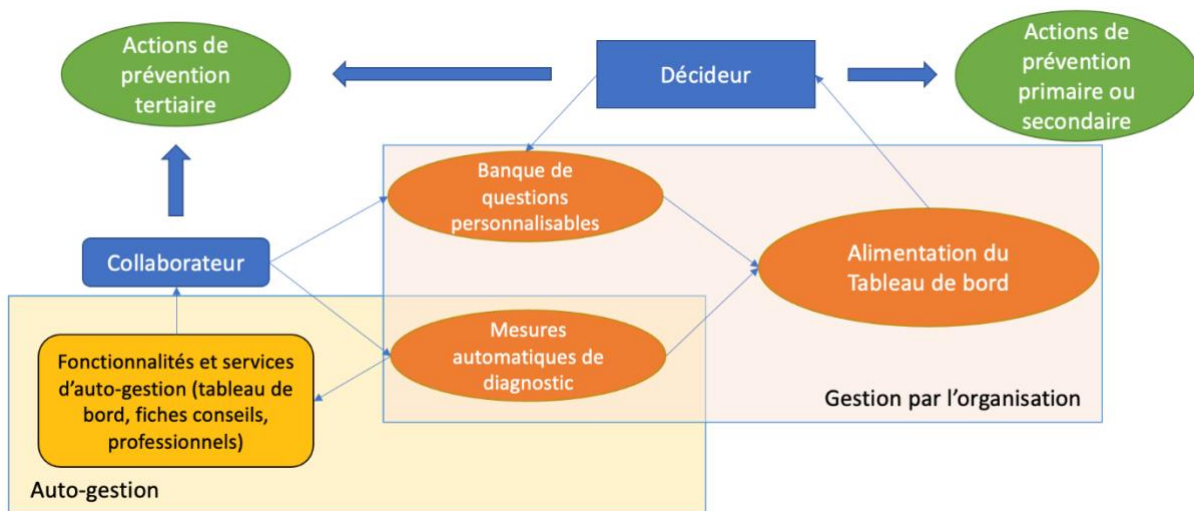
Actions de prévention tertiaire

Décideur

Actions de prévention primaire ou secondaire

Banque de questions personnalisables

Collaborateur

Alimentation du Tableau de bord

Mesures automatiques de diagnostic

Fonctionnalités et services d'auto-gestion (tableau de bord, fiches conseils, professionnels)

Gestion par l'organisation

Auto-gestion